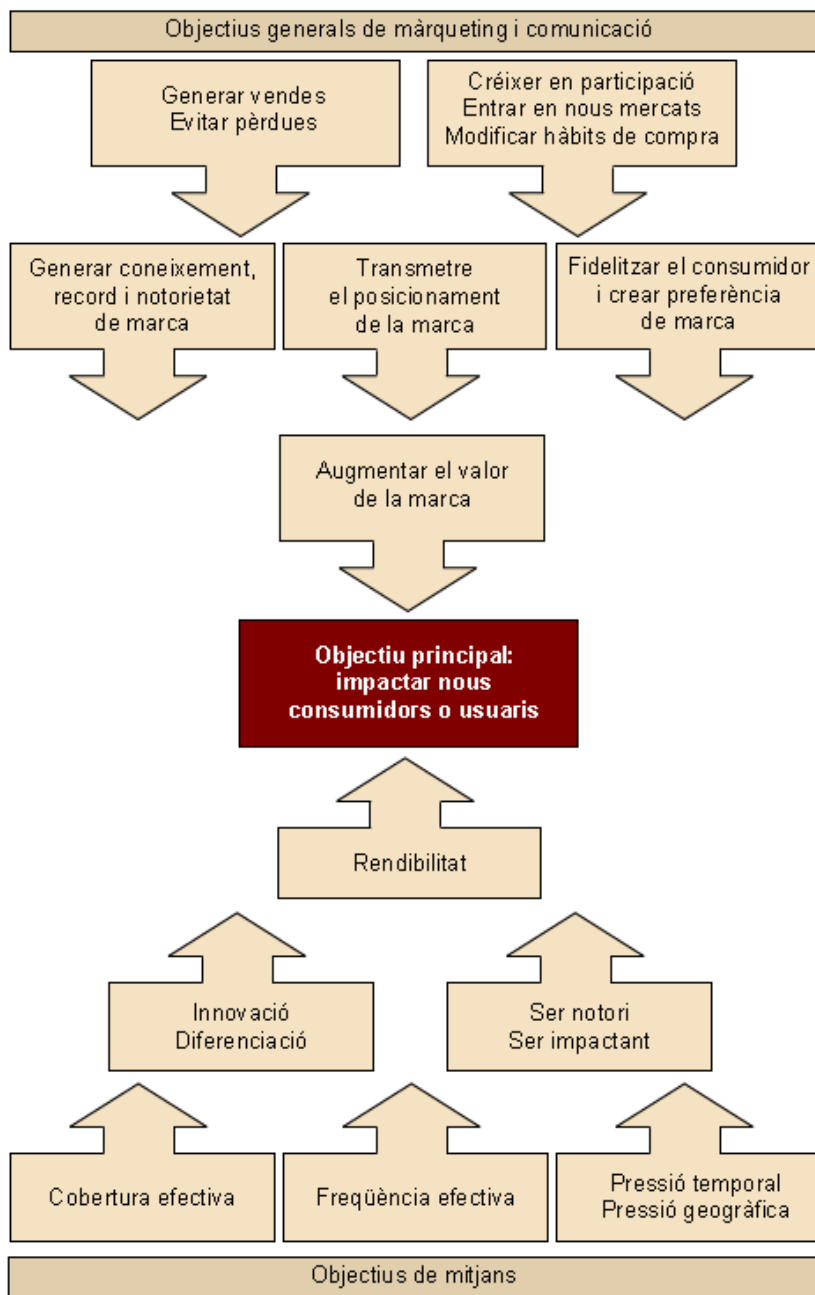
Objectius generals de màrqueting i comunicació

Generar vendes
Evitar pèrdues

Créixer en participació
Entrar en nous mercats
Modificar hàbits de compra

Generar coneixement, record i notorietat de marca

Transmetre el posicionament de la marca

Fidelitzar el consumidor i crear preferència de marca

Augmentar el valor de la marca

Objectiu principal: impactar nous consumidors o usuaris

Rendibilitat

Innovació
Diferenciació

Ser notori
Ser impactant

Cobertura efectiva

Freqüència efectiva

Pressió temporal
Pressió geogràfica

Objectius de mitjans